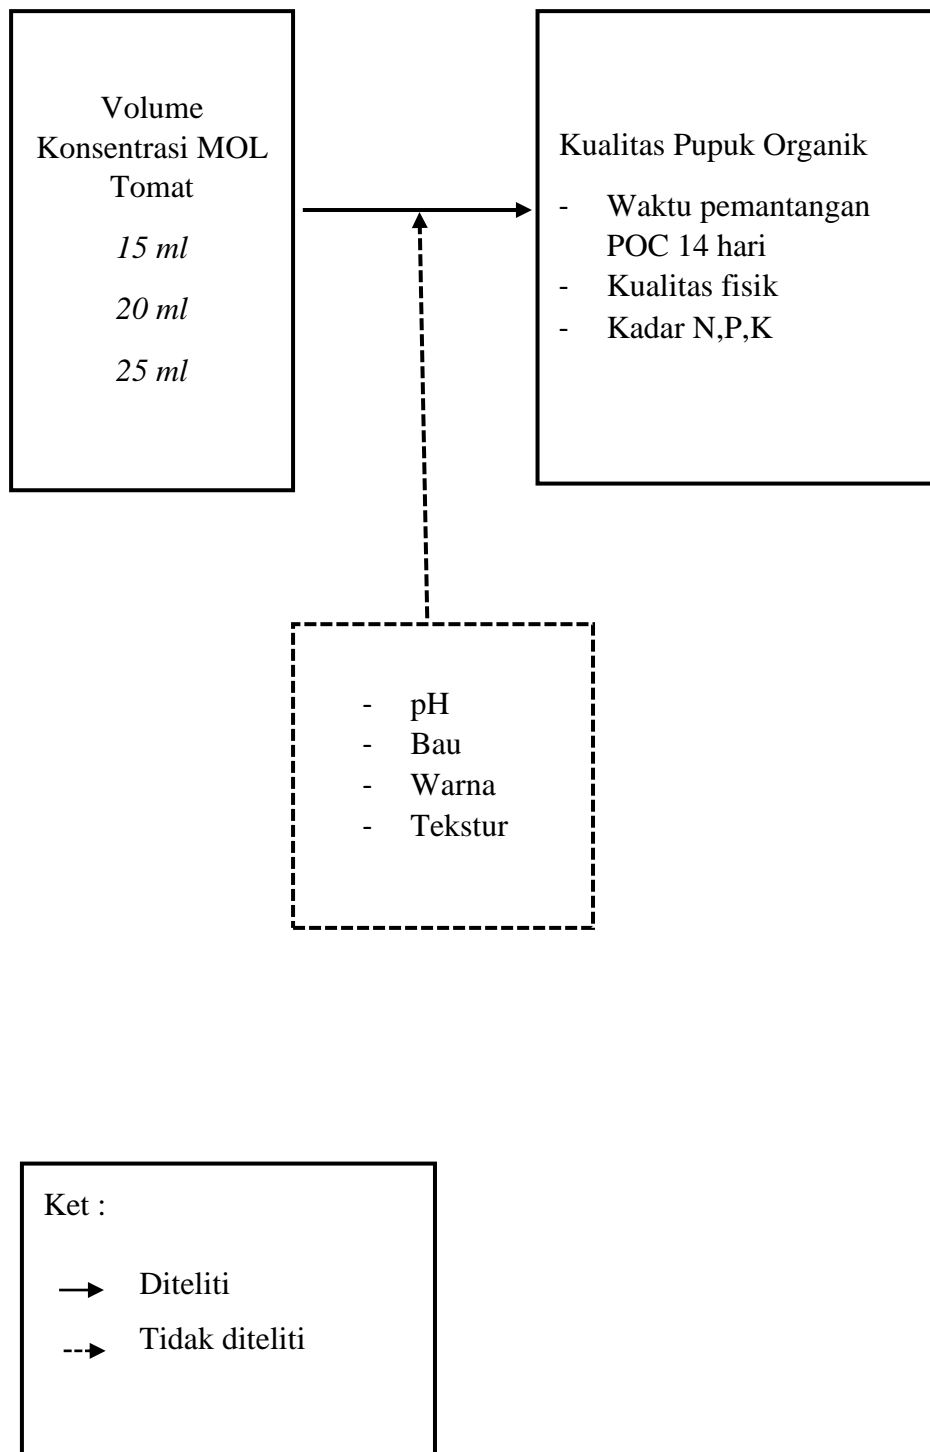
Volume Konsentrasi MOL Tomat

*15 ml*

*20 ml*

*25 ml*

Kualitas Pupuk Organik

- Waktu pemantangan POC 14 hari
- Kualitas fisik
- Kadar N,P,K

- pH
- Bau
- Warna
- Tekstur

Ket :

Diteliti

Tidak diteliti